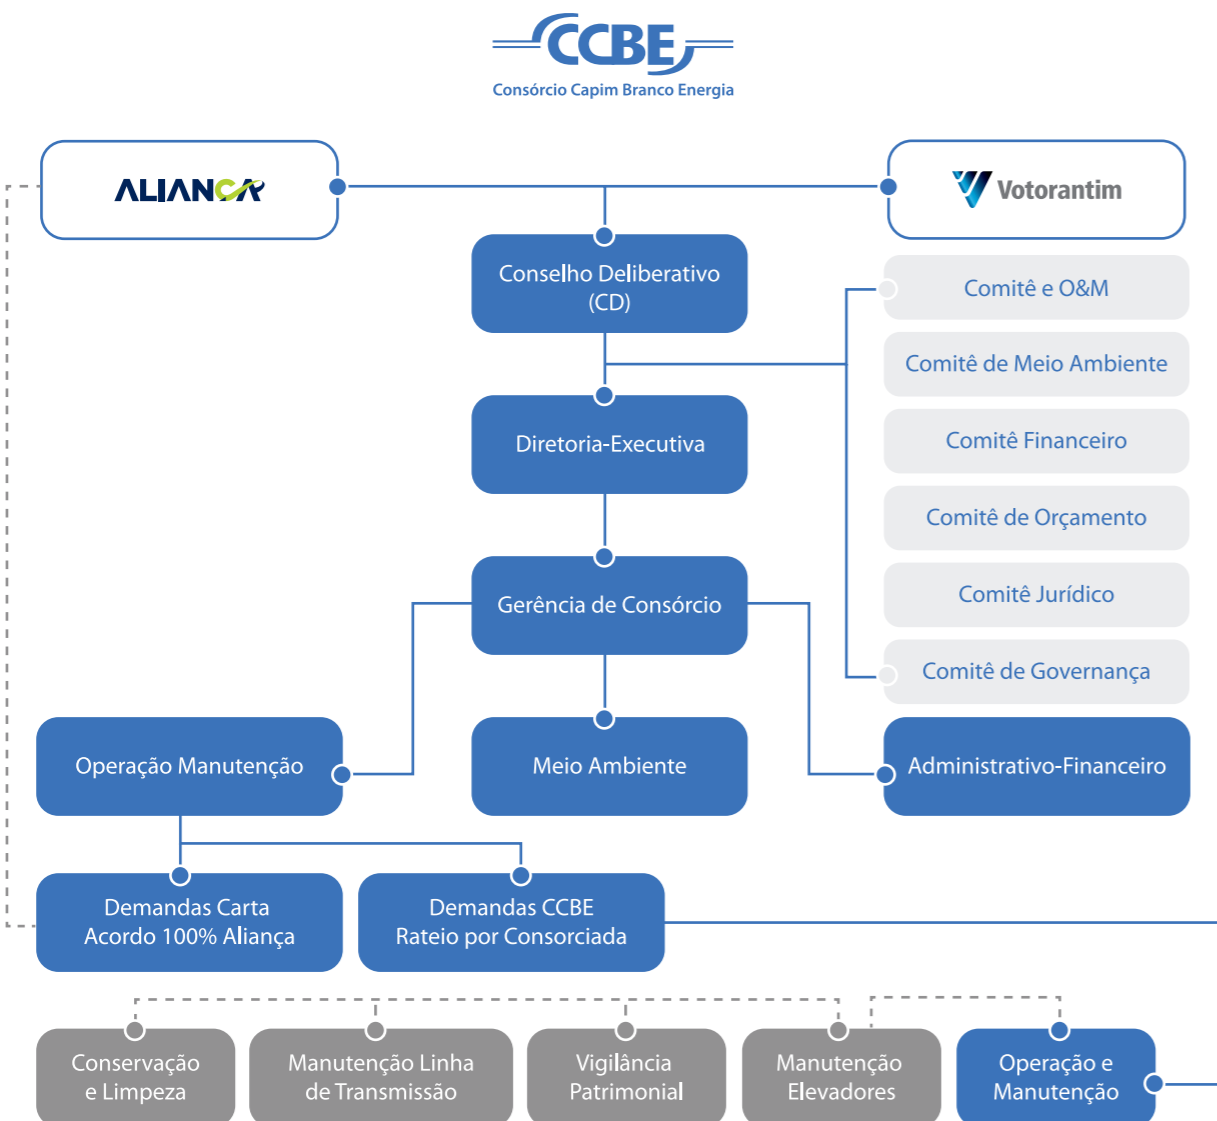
CCBE
Consórcio Capim Branco Energia

ALIANÇA

Votorantim

Conselho Deliberativo (CD)

Comitê e O&M

Comitê de Meio Ambiente

Diretoria-Executiva

Comitê Financeiro

Comitê de Orçamento

Gerência de Consórcio

Comitê Jurídico

Comitê de Governança

Operação Manutenção

Meio Ambiente

Administrativo-Financeiro

Demandas Carta Acordo 100% Aliança

Demandas CCBE Rateio por Consorciada

Conservação e Limpeza

Manutenção Linha de Transmissão

Vigilância Patrimonial

Manutenção Elevadores

Operação e Manutenção